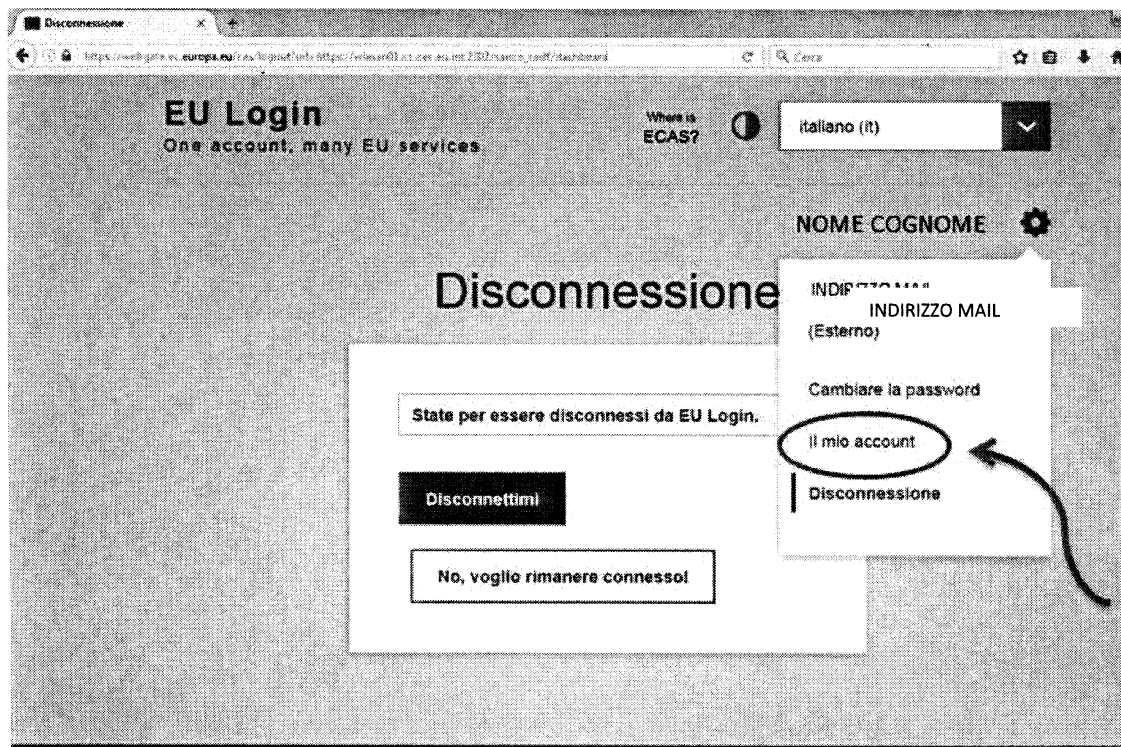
Disconnessione

https://webgate.ec.europa.eu/cas/logout?url=https://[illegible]

Q Cerca

EU Login
One account, many EU services

Where is ECAS?

italiano (it)

NOME COGNOME

Disconnessione

INDIRIZZO MAIL
INDIRIZZO MAIL
(Esterno)

Cambiare la password

Il mio account

Disconnessione

State per essere disconnessi da EU Login.

Disconnettimi

No, voglio rimanere connesso!